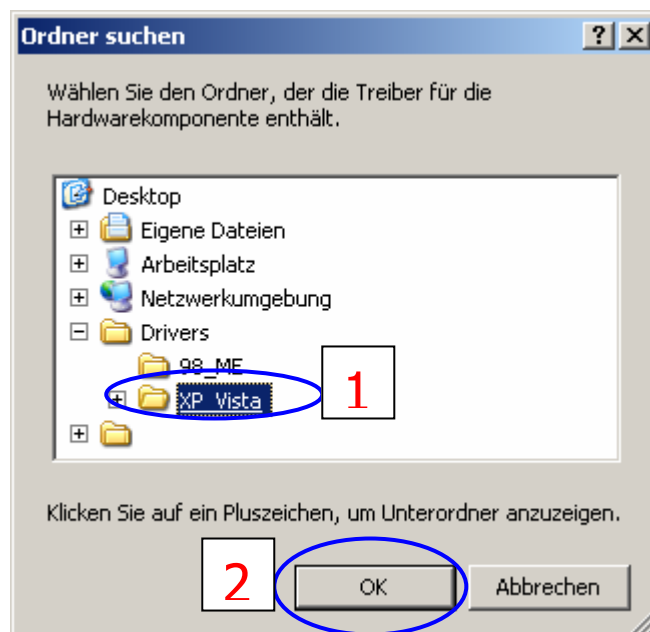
Ordner suchen

?

Wählen Sie den Ordner, der die Treiber für die Hardwarekomponente enthält.

Desktop
Eigene Dateien
Arbeitsplatz
Netzwerkumgebung
Drivers
98_ME
XP_Vista

1

Klicken Sie auf ein Pluszeichen, um Unterordner anzuzeigen.

2

OK

Abbrechen